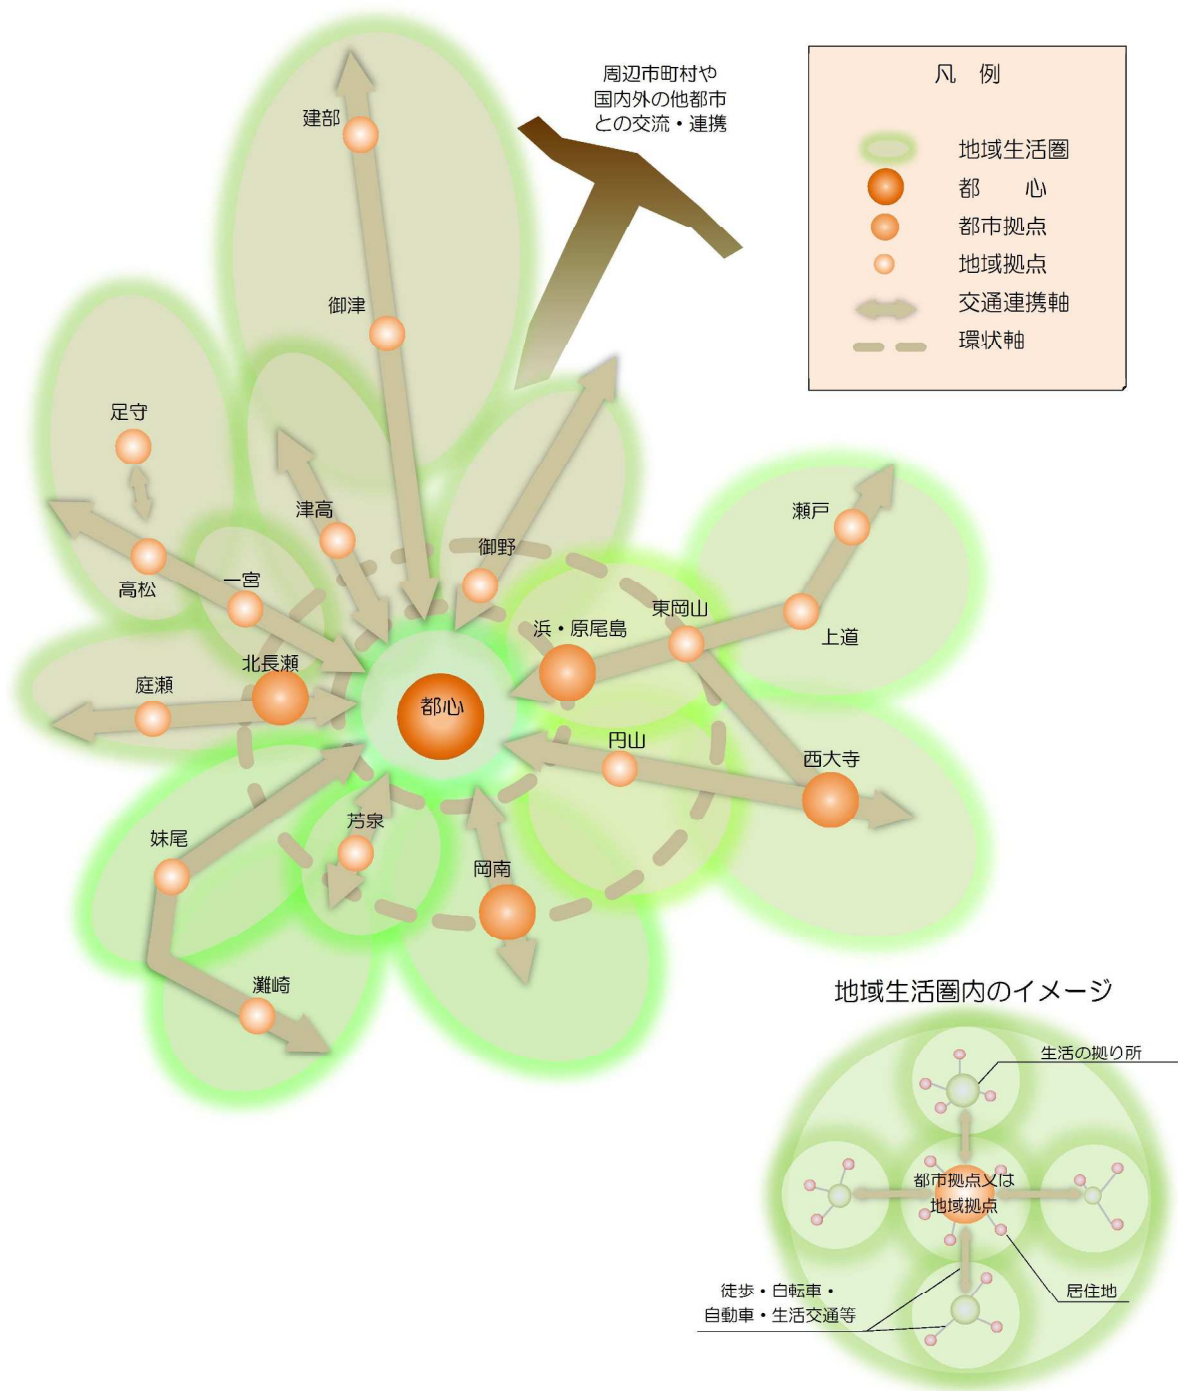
周辺市町村や
国内外の他都市
との交流・連携

凡　例
地域生活圏
都　　心
都市拠点
地域拠点
交通連携軸
環状軸

建部
御津
足守
津高
高松
一宮
御野
瀬戸
東岡山
浜・原尾島
上道
北長瀬
庭瀬
都心
円山
西大寺
芳泉
妹尾
岡南
灘崎

地域生活圏内のイメージ
生活の拠り所
都市拠点又は
地域拠点
徒歩・自転車・
自動車・生活交通等
居住地